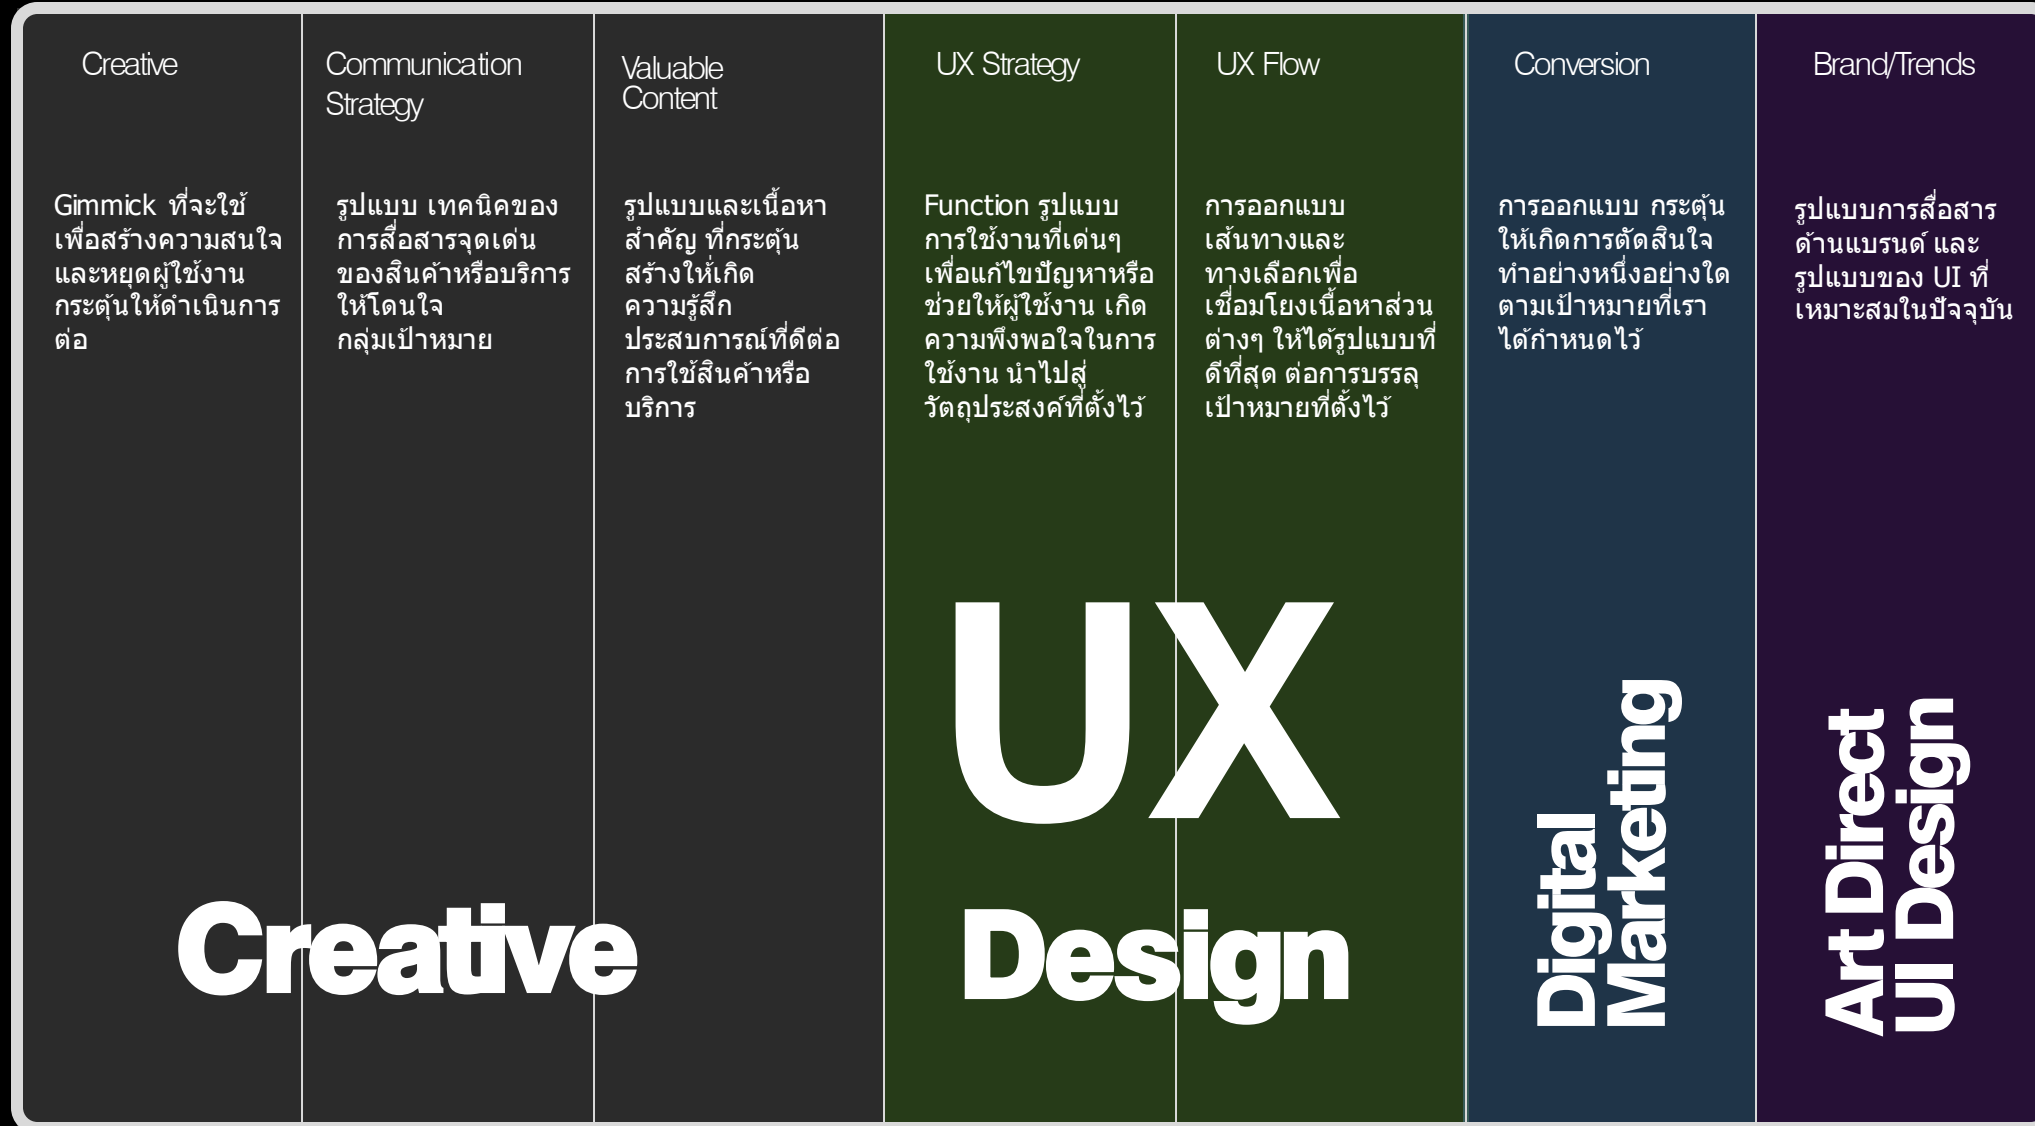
Creative

Communication Strategy

Valuable Content

UX Strategy

UX Flow

Conversion

Brand/Trends

Gimmick ที่จะใช้เพื่อสร้างความสนใจและหยุดผู้ใช้งาน กระตุ้นให้ดำเนินการต่อ

รูปแบบ เทคนิคของการสื่อสารจุดเด่นของสินค้าหรือบริการให้โดนใจ กลุ่มเป้าหมาย

รูปแบบและเนื้อหาสำคัญ ที่กระตุ้นสร้างให้เกิดความรู้สึก ประสบการณ์ที่ดีต่อการใช้สินค้าหรือบริการ

Function รูปแบบการใช้งานที่เด่นๆ เพื่อแก้ไขปัญหาหรือช่วยให้ผู้ใช้งาน เกิดความพึงพอใจในการใช้งาน นำไปสู่วัตถุประสงค์ที่ตั้งไว้

การออกแบบเส้นทางและทางเลือกเพื่อเชื่อมโยงเนื้อหาส่วนต่างๆ ให้ได้รูปแบบที่ดีที่สุด ต่อการบรรลุเป้าหมายที่ตั้งไว้

การออกแบบ กระตุ้นให้เกิดการตัดสินใจทำอย่างหนึ่งอย่างใดตามเป้าหมายที่เราได้กำหนดไว้

รูปแบบการสื่อสารด้านแบรนด์ และรูปแบบของ UI ที่เหมาะสมในปัจจุบัน

UX

Creative

Design

Digital Marketing

Art Direct UI Design